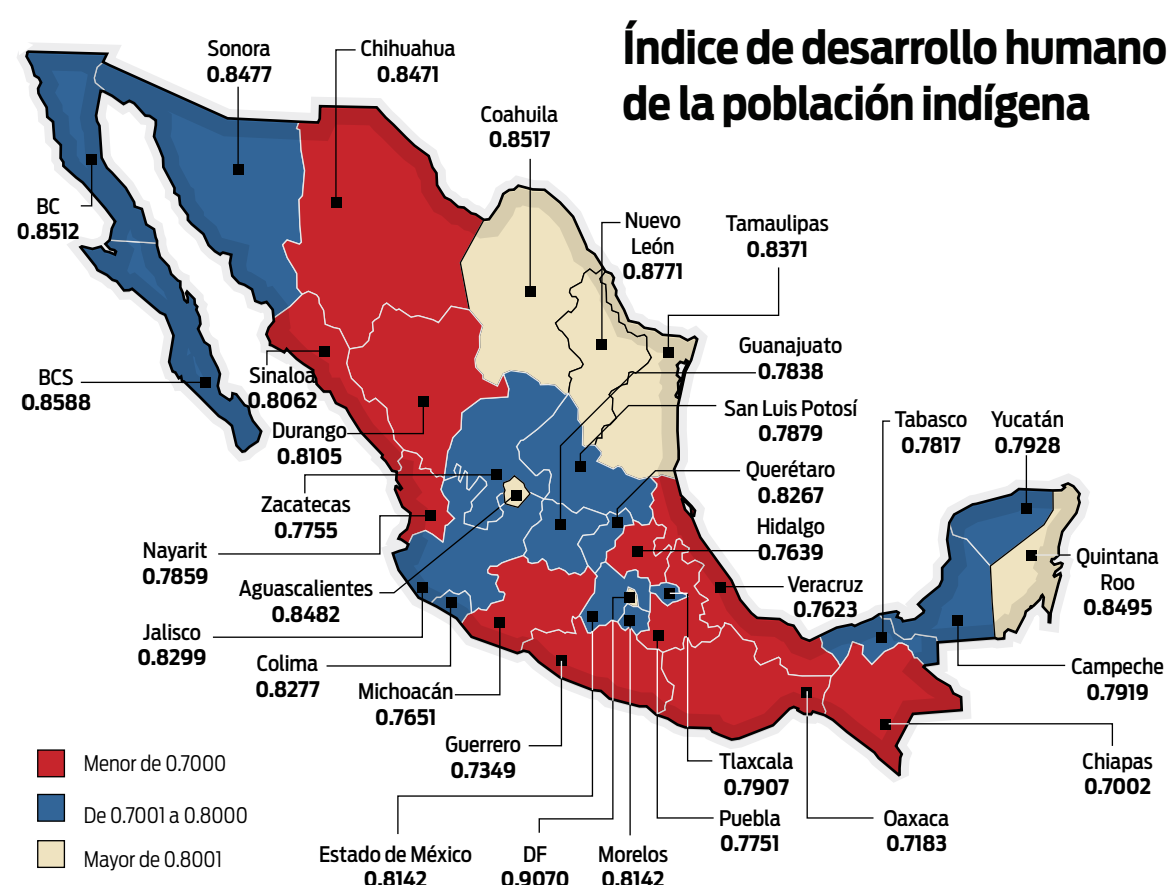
Índice de desarrollo humano de la población indígena

Sonora
0.8477

Chihuahua
0.8471

Coahuila
0.8517

Nuevo León
0.8771

Tamaulipas
0.8371

BC
0.8512

BCS
0.8588

Sinaloa
0.8062

Durango
0.8105

Guanajuato
0.7838

San Luis Potosí
0.7879

Querétaro
0.8267

Hidalgo
0.7639

Tabasco
0.7817

Yucatán
0.7928

Zacatecas
0.7755

Nayarit
0.7859

Aguascalientes
0.8482

Jalisco
0.8299

Colima
0.8277

Michoacán
0.7651

Veracruz
0.7623

Quintana Roo
0.8495

Campeche
0.7919

Guerrero
0.7349

Tlaxcala
0.7907

Chiapas
0.7002

Puebla
0.7751

Oaxaca
0.7183

Estado de México
0.8142

DF
0.9070

Morelos
0.8142

Menor de 0.7000

De 0.7001 a 0.8000

Mayor de 0.8001